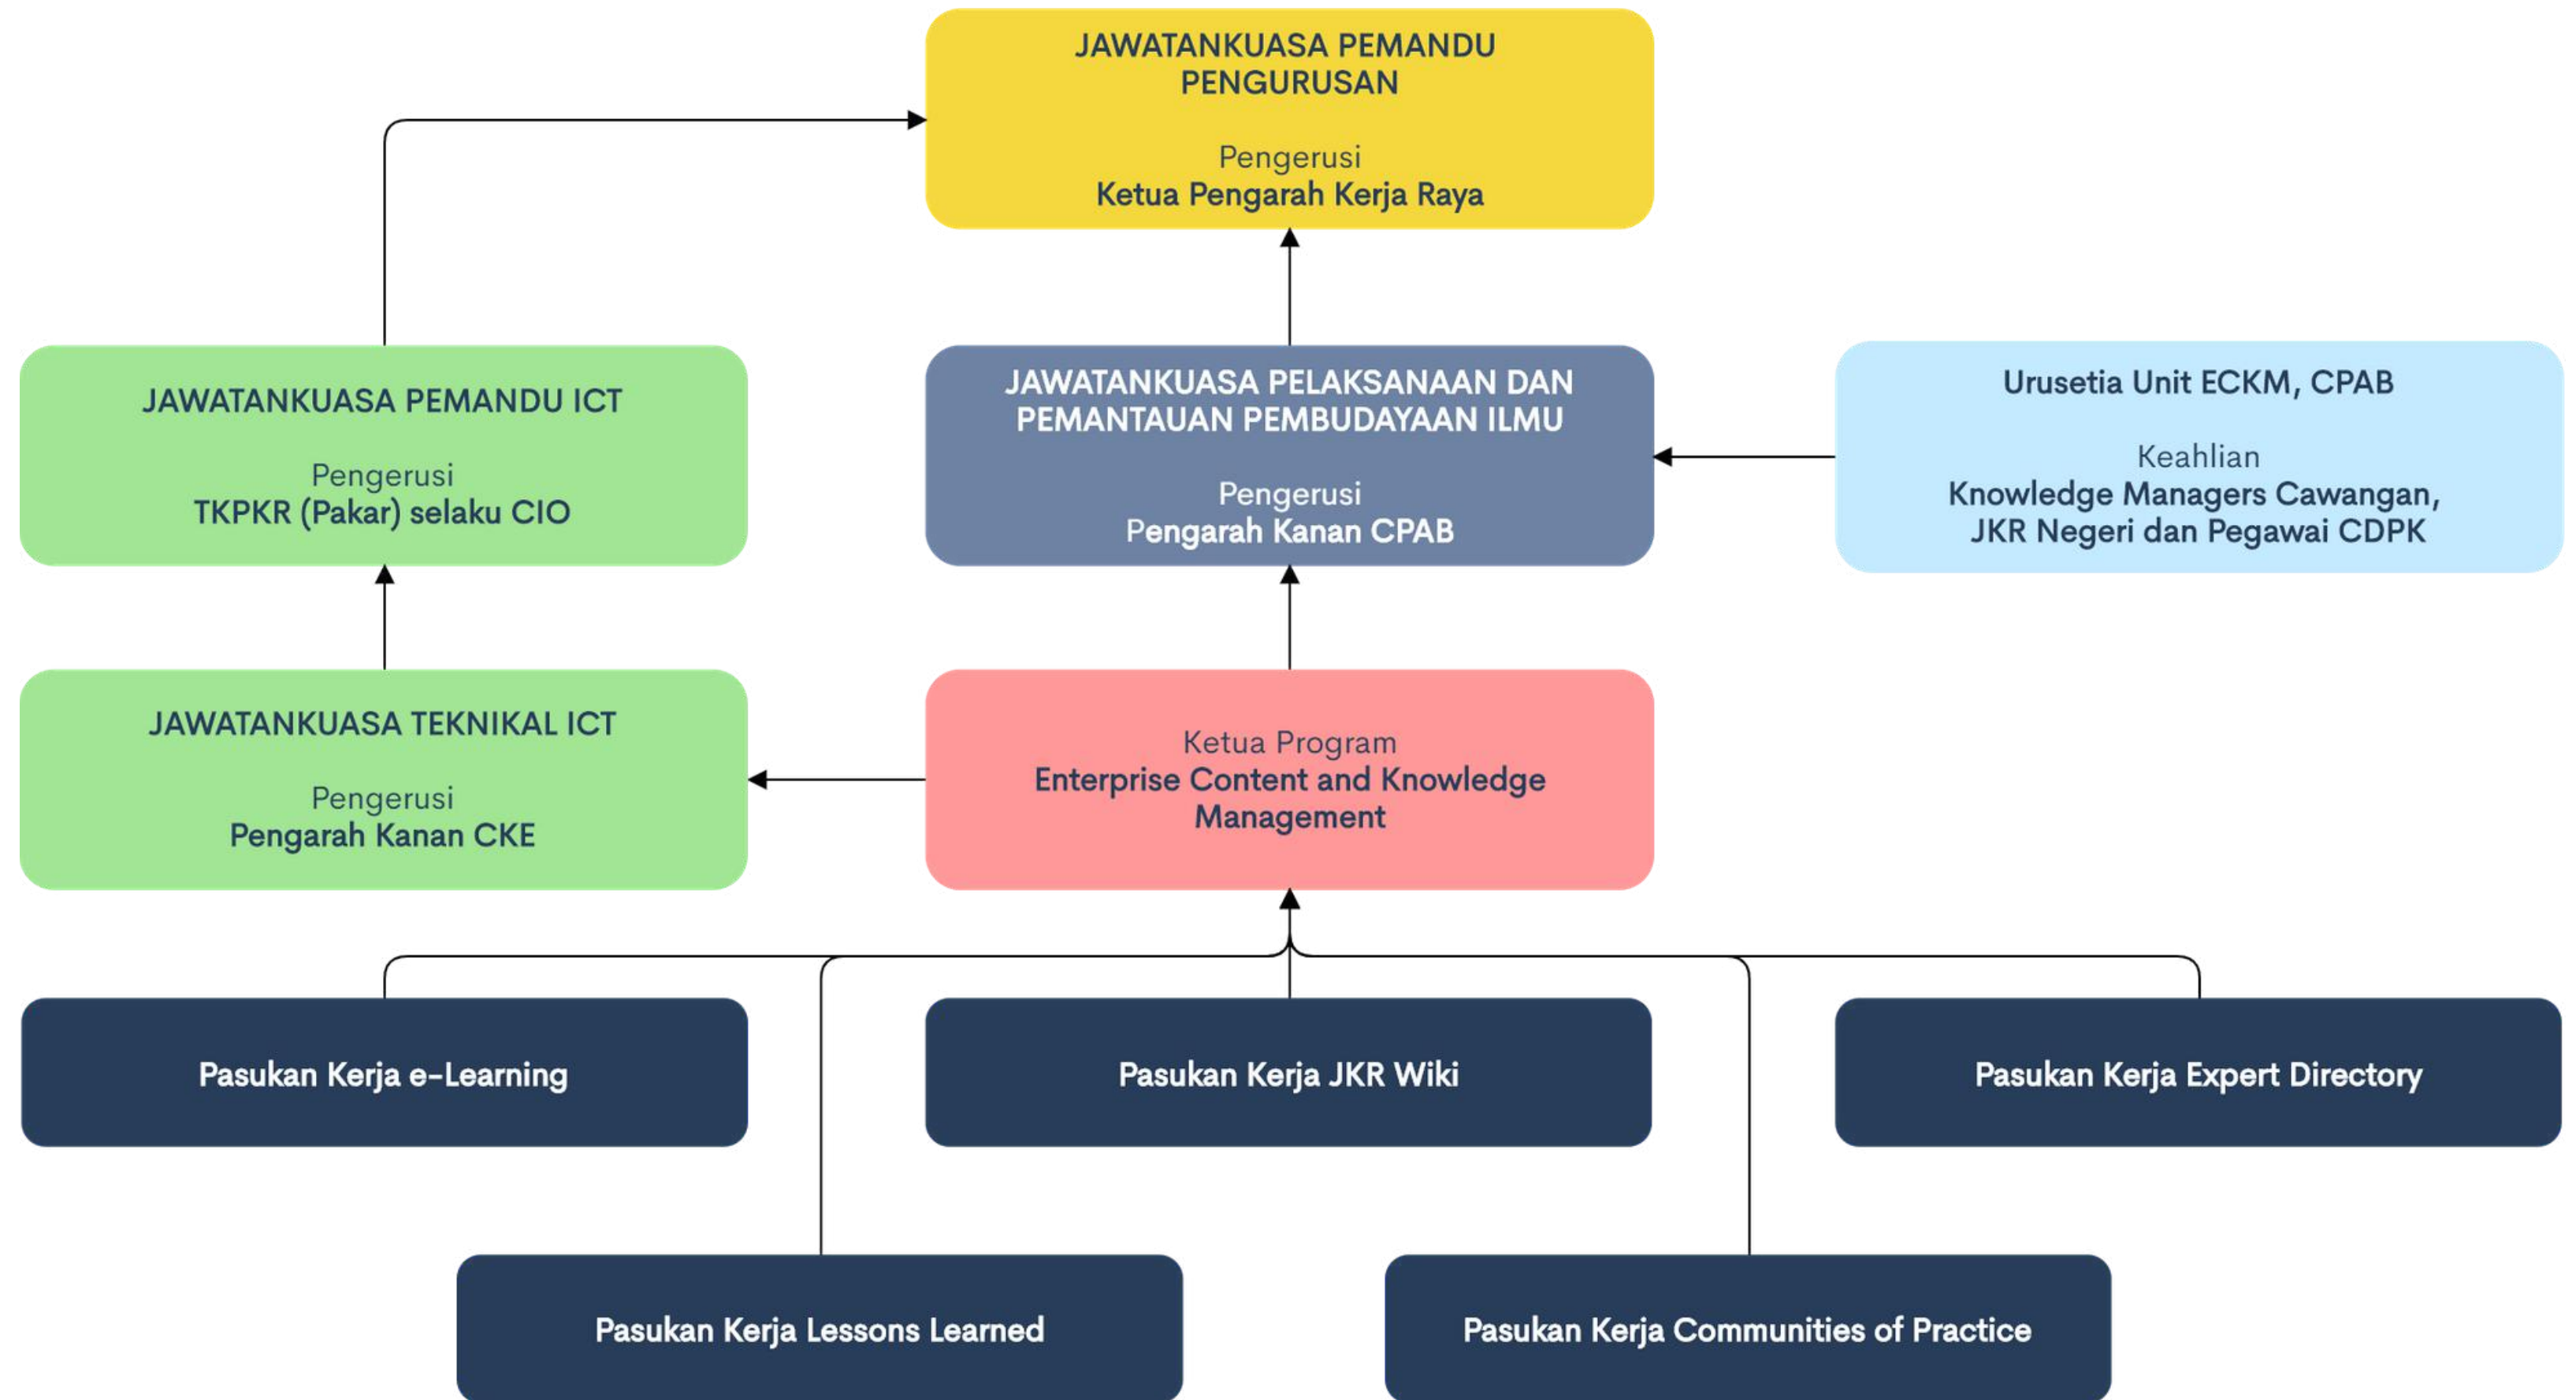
JAWATANKUASA PEMANDU PENGURUSAN

Pengerusi
Ketua Pengarah Kerja Raya

JAWATANKUASA PEMANDU ICT

Pengerusi
TKPKR (Pakar) selaku CIO

JAWATANKUASA PELAKSANAAN DAN PEMANTAUAN PEMBUDAYAAN ILMU

Pengerusi
Pengarah Kanan CPAB

Urusetia Unit ECKM, CPAB

Keahlian
Knowledge Managers Cawangan, JKR Negeri dan Pegawai CDPK

JAWATANKUASA TEKNIKAL ICT

Pengerusi
Pengarah Kanan CKE

Ketua Program
Enterprise Content and Knowledge Management

Pasukan Kerja e-Learning

Pasukan Kerja JKR Wiki

Pasukan Kerja Expert Directory

Pasukan Kerja Lessons Learned

Pasukan Kerja Communities of Practice